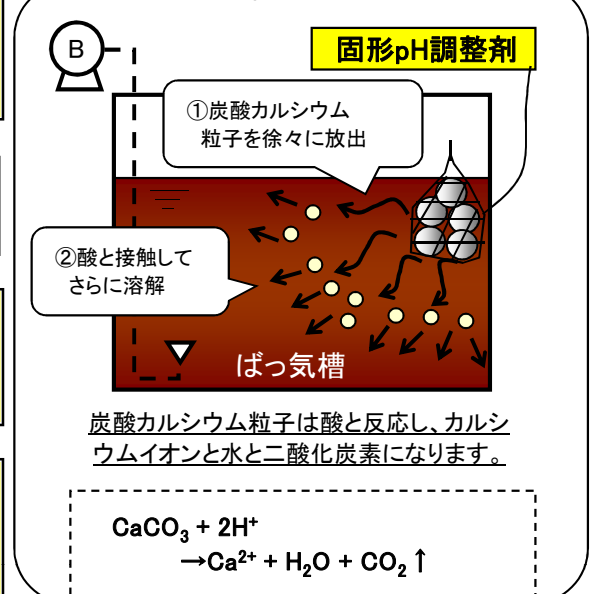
B

固形pH調整剤

①炭酸カルシウム粒子を徐々に放出

②酸と接触してさらに溶解

ばっ気槽

炭酸カルシウム粒子は酸と反応し、カルシウムイオンと水と二酸化炭素になります。

$CaCO_3 + 2H^+$
$\rightarrow Ca^{2+} + H_2O + CO_2 \uparrow$